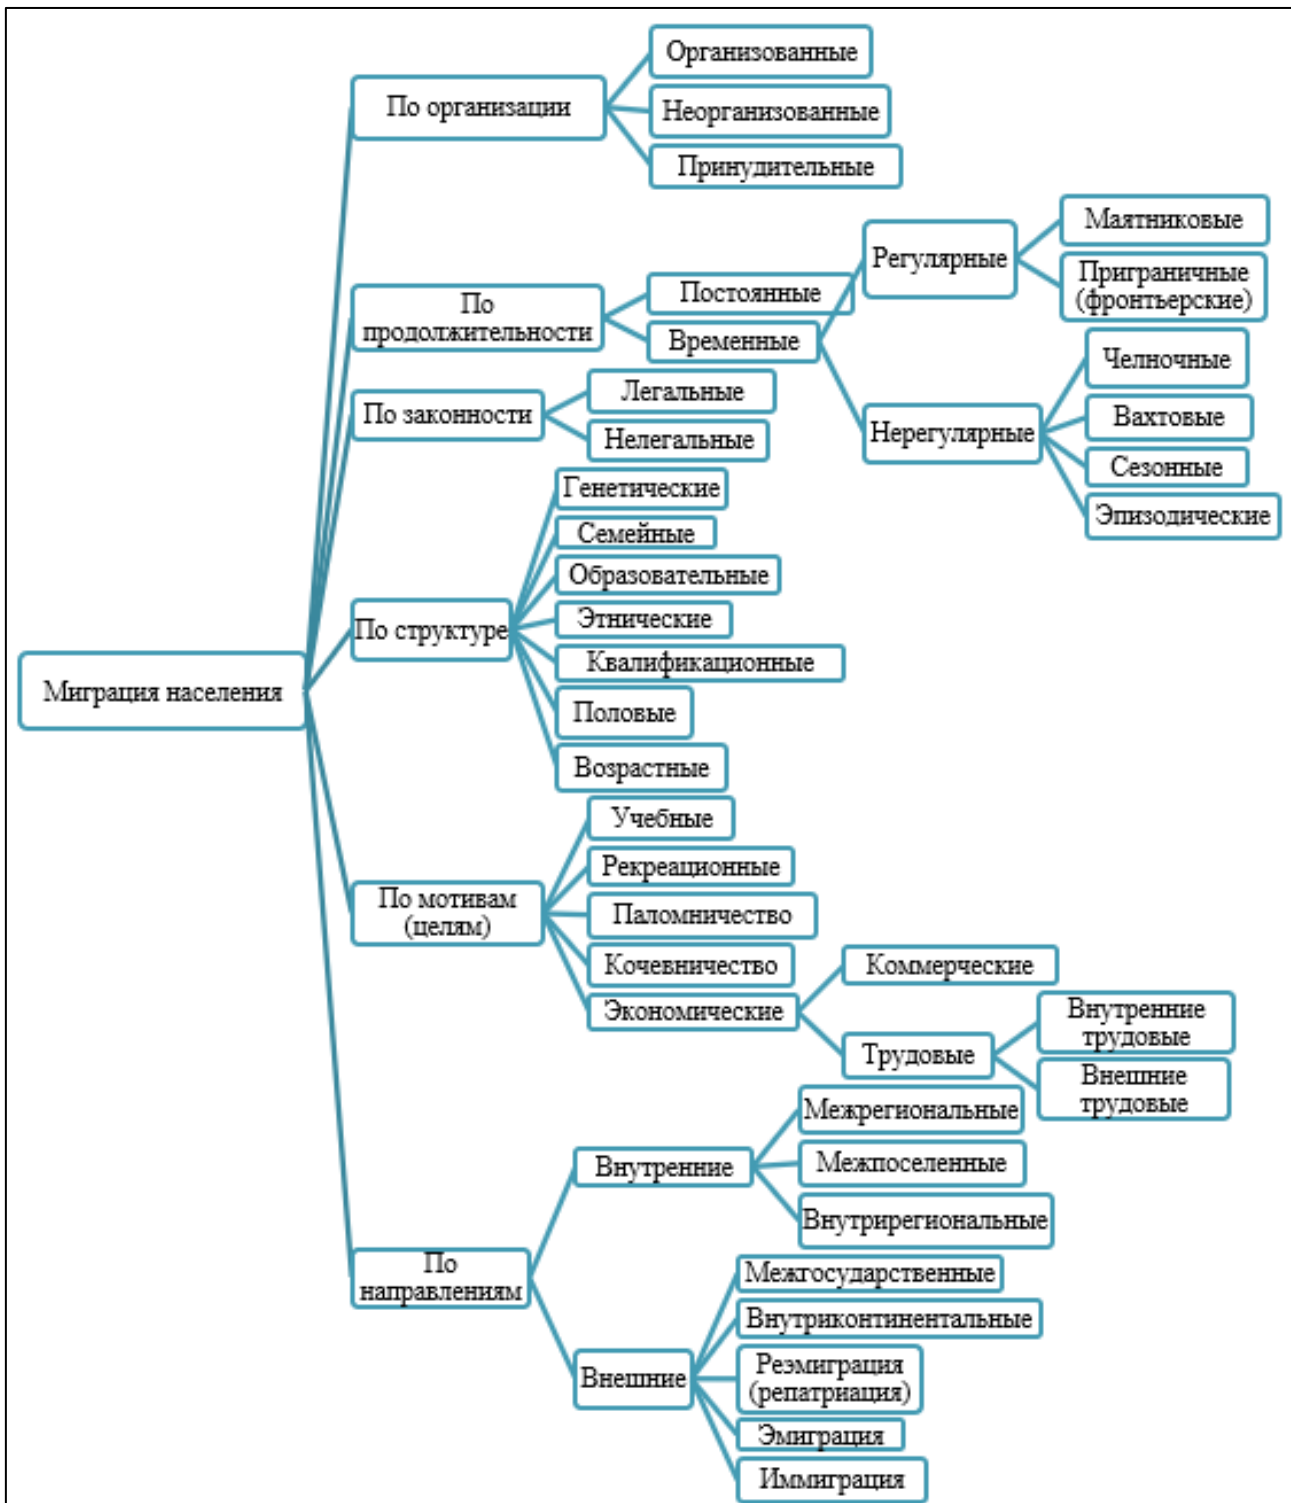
Миграция населения

По организации
Организованные
Неорганизованные
Принудительные

По продолжительности
Постоянные
Временные
Регулярные
Маятниковые
Приграничные (фронтьерские)
Нерегулярные
Челночные
Вахтовые
Сезонные
Эпизодические

По законности
Легальные
Нелегальные

По структуре
Генетические
Семейные
Образовательные
Этнические
Квалификационные
Половые
Возрастные

По мотивам (целям)
Учебные
Рекреационные
Паломничество
Кочевничество
Экономические
Коммерческие
Трудовые
Внутренние трудовые
Внешние трудовые

По направлениям
Внутренние
Межрегиональные
Межпоселенные
Внутрирегиональные
Внешние
Межгосударственные
Внутриконтинентальные
Реэмиграция (репатриация)
Эмиграция
Иммиграция